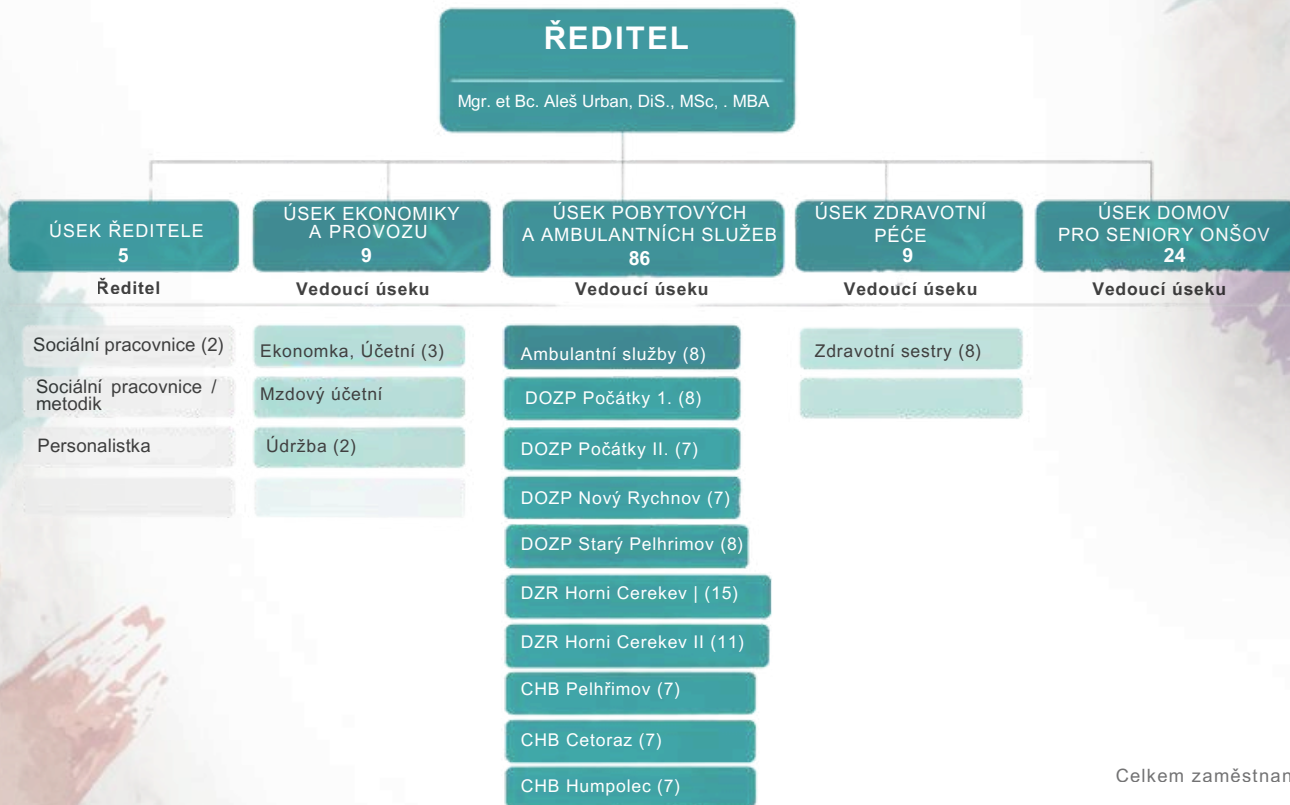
ŘEDITEL

Mgr. et Bc. Aleš Urban, DiS., MSc, . MBA

ÚSEK ŘEDITELE
5
Ředitel

Sociální pracovnice (2)
Sociální pracovnice / metodik
Personalistka

ÚSEK EKONOMIKY A PROVOZU
9
Vedoucí úseku

Ekonomka, Účetní (3)
Mzdový účetní
Údržba (2)

ÚSEK POBYTOVÝCH A AMBULANTNÍCH SLUŽEB
86
Vedoucí úseku

Ambulantní služby (8)
DOZP Počátky 1. (8)
DOZP Počátky II. (7)
DOZP Nový Rychnov (7)
DOZP Starý Pelhrimov (8)
DZR Horni Cerekev | (15)
DZR Horni Cerekev II (11)
CHB Pelhřimov (7)
CHB Cetoraz (7)
CHB Humpolec (7)

ÚSEK ZDRAVOTNÍ PÉĆE
9
Vedoucí úseku

Zdravotní sestry (8)

ÚSEK DOMOV PRO SENIORY ONŠOV
24
Vedoucí úseku

Celkem zaměstnan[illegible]